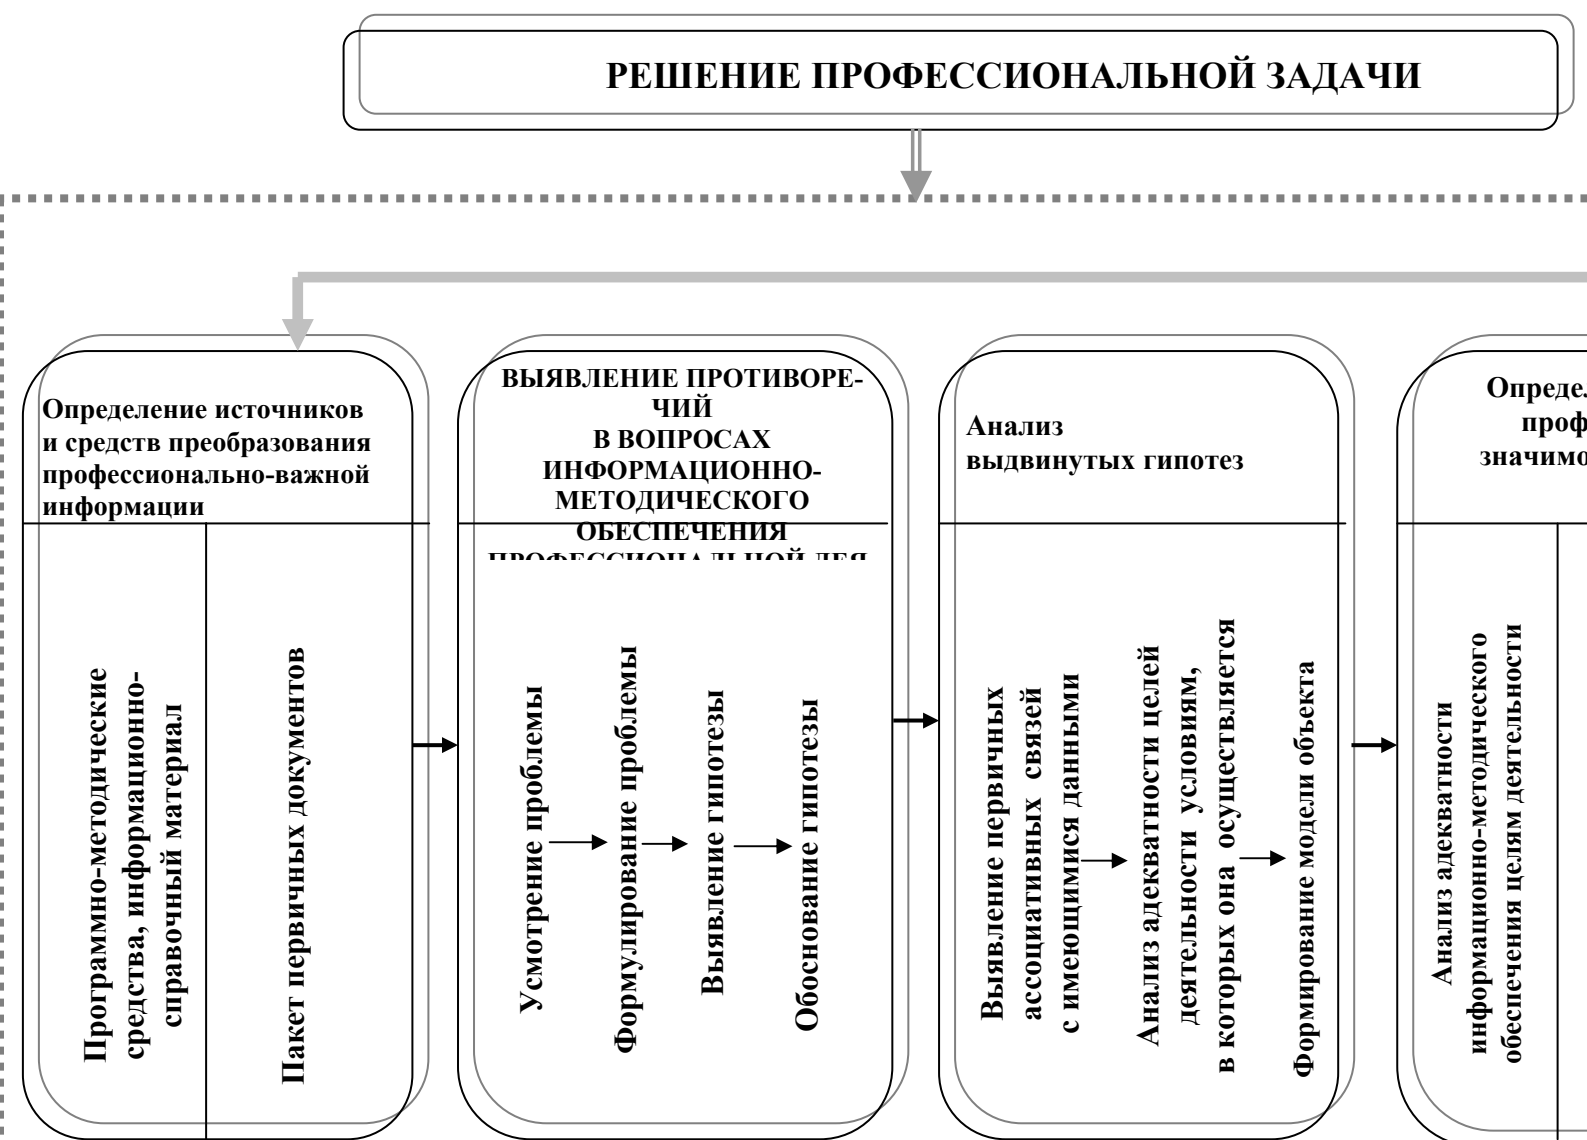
РЕШЕНИЕ ПРОФЕССИОНАЛЬНОЙ ЗАДАЧИ

Определение источников и средств преобразования профессионально-важной информации

Программно-методические средства, информационно-справочный материал

Пакет первичных документов

ВЫЯВЛЕНИЕ ПРОТИВОРЕЧИЙ В ВОПРОСАХ ИНФОРМАЦИОННО-МЕТОДИЧЕСКОГО ОБЕСПЕЧЕНИЯ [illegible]

Усмотрение проблемы

Формулирование проблемы

Выявление гипотезы

Обоснование гипотезы

Анализ выдвинутых гипотез

Выявление первичных ассоциативных связей с имеющимися данными

Анализ адекватности целей деятельности условиям, в которых она осуществляется

Формирование модели объекта

Опреде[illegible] проф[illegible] значимо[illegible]

Анализ адекватности информационно-методического обеспечения целям деятельности